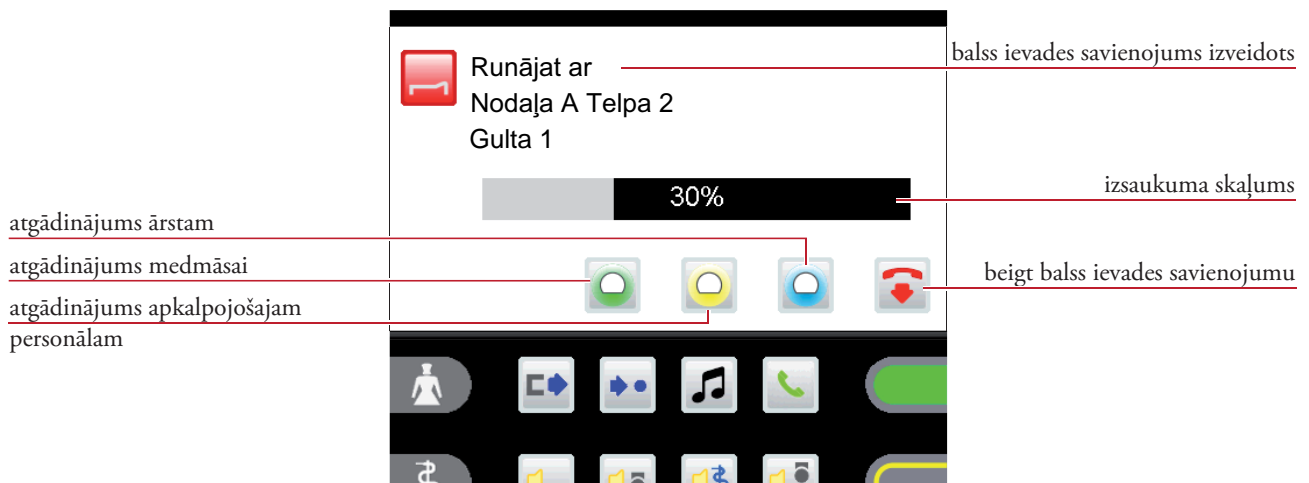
Runājat ar
Nodaļa A Telpa 2
Gulta 1

balss ievades savienojums izveidots

30%

izsaukuma skaļums

atgādinājums ārstam

atgādinājums medmāsai

beigt balss ievades savienojumu

atgādinājums apkalpojošajam personālam